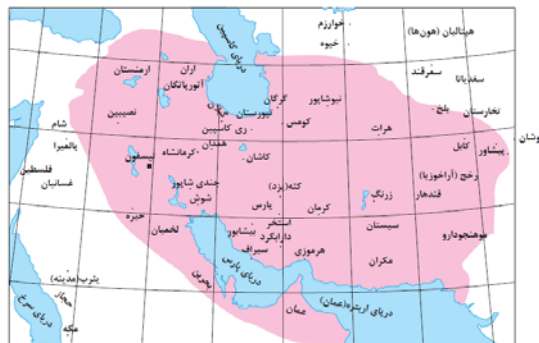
خوارزم
هپتالیان (هون‌ها)
خیوه
دریای کاسپین
ارمنستان
اران
آتورپاتکان
سمرقند
سغدیانا
نصیبین
نیوشاپور
گرگان
تخارستان
بلخ
شام
نیوردستان
کومس
هرات
ری
کاسپین
پالمیرا
همدان
کرمانشاه
کاشان
کابل
پیشاور
فلسطین
تیسفون
جندی شاپور
کته(یزد)
رخج (آراخوزیا)
غسانیان
شوش
پارس
زرنگ
قندهار
حیره
لخمیان
استخر
کرمان
سیستان
داراب‌گرد
بیشاپور
موهنجودارو
سیراف
هرموزی
مکران
خلیج فارس
یثرب (مدینه)
دریای سرخ
حجاز
دریای اریتره (عمان)
عمان
مکه